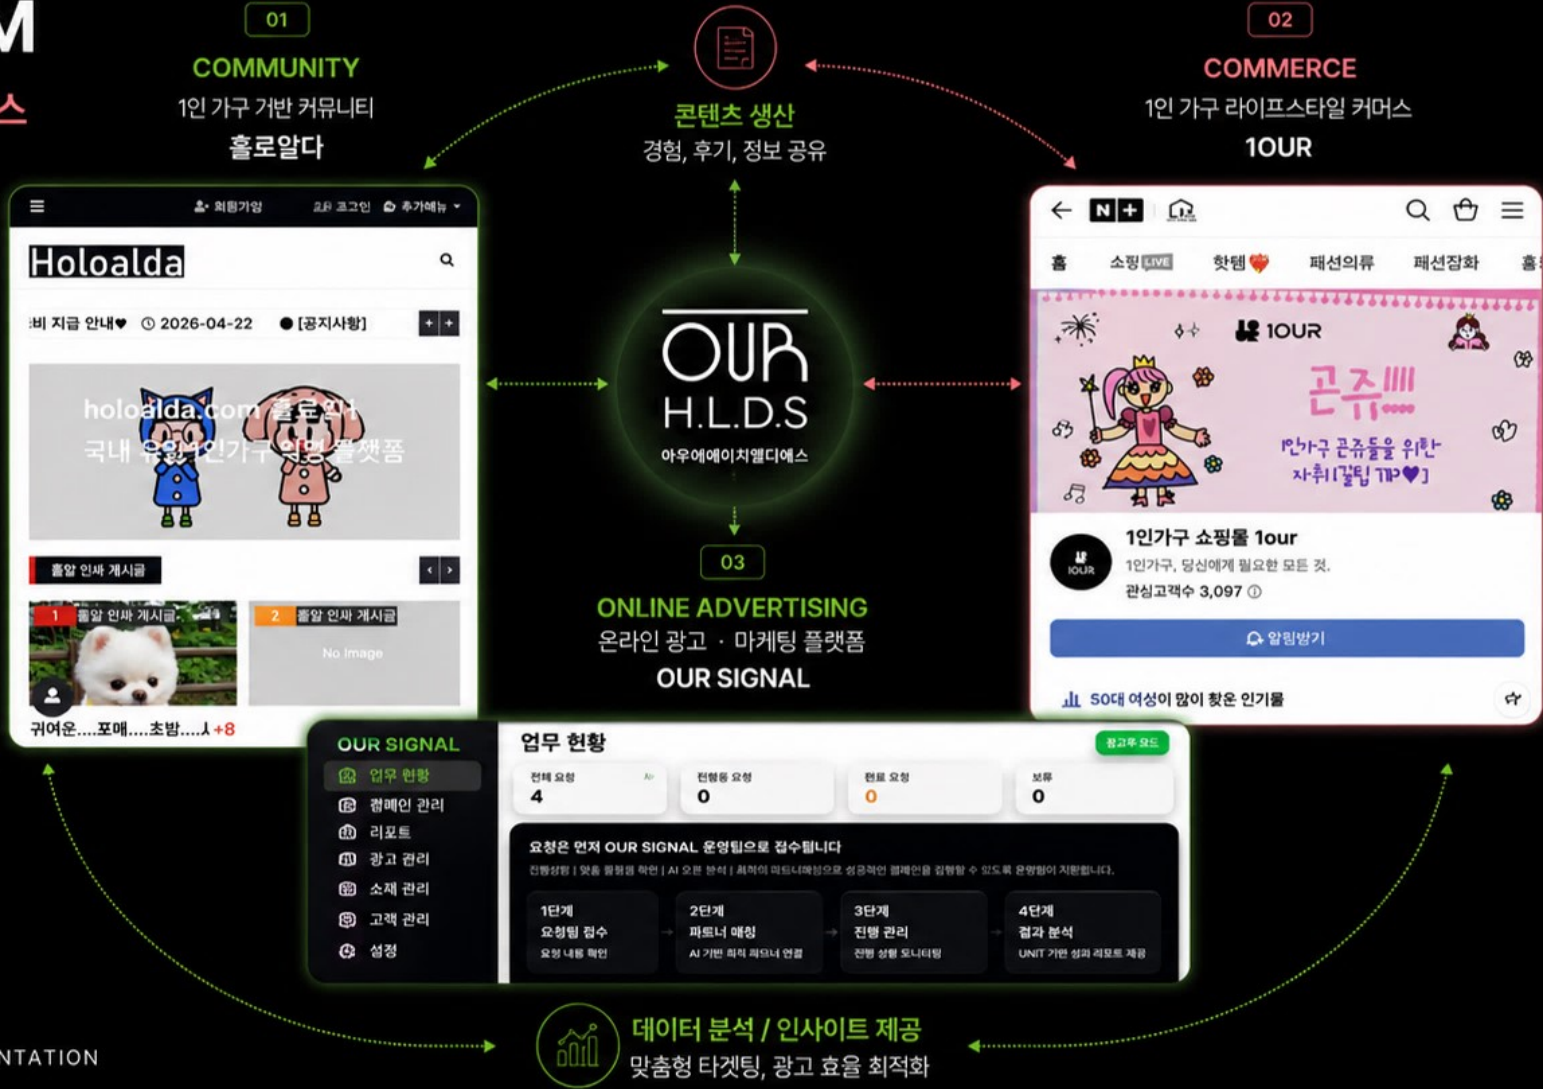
M

스

01
COMMUNITY
1인 가구 거반 커뮤니티
홀로알다

콘텐츠 생산
경험, 후기, 정보 공유

02
COMMERCE
1인 가구 라이프스타일 커머스
1OUR

회원가입 로그인 추가메뉴

Holoalda

:비 지금 안내♥ 2026-04-22 [공지사항]

holoalda.com 홀로알다
국내 유일 1인가구 익명 플랫폼

홀알 인사 게시글

1 홀알 인사 게시글
2 홀알 인사 게시글
No Image
귀여운....포매....초밤....ㅅ +8

OUR
H.L.D.S
아우에에이치엘디에스

03
ONLINE ADVERTISING
온라인 광고 · 마케팅 플랫폼
OUR SIGNAL

N+
홈 쇼핑 LIVE 핫템 패션의류 패션잡화 홈

1OUR
곤쥬!!!
1인가구 곤쥬들을 위한 자취[꿀템 가게♥]

1인가구 쇼핑몰 1our
1인가구, 당신에게 필요한 모든 것.
관심고객수 3,097
알림받기
50대 여성이 많이 찾은 인기몰

OUR SIGNAL
업무 현황
캠페인 관리
리포트
광고 관리
소재 관리
고객 관리
설정

업무 현황
광고주 모드
전체 요청 4
진행중 요청 0
완료 요청 0
보류 0

요청은 먼저 OUR SIGNAL 운영팀으로 접수됩니다
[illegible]

1단계 요청팀 접수 요청 내용 확인
2단계 파트너 매칭 AI 기반 최적 파트너 연결
3단계 진행 관리 진행 상황 모니터링
4단계 결과 분석 UNIT 기반 성과 리포트 제공

데이터 분석 / 인사이트 제공
맞춤형 타겟팅, 광고 효율 최적화

NTATION